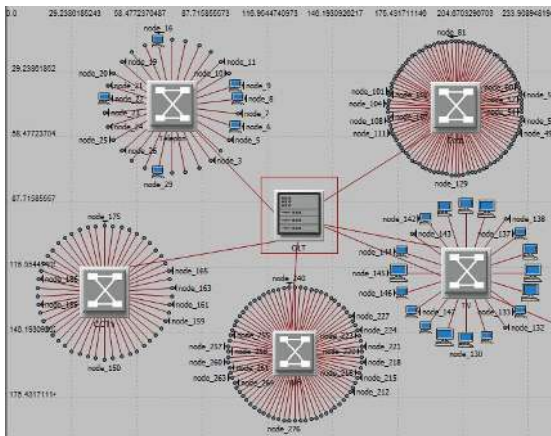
0.0 29.23801805243 58.4772370487 87.715855673 116.9544740973 146.1930926217 175.4317111460 204.6703296703 233.9089481

29.23801802
58.47723704
87.71585557
116.95447407
146.19309260
175.4317111

node_16
node_19
node_20
node_11
node_10
node_9
node_8
node_7
node_6
node_5
node_3
node_25
node_26
node_29

node_81
node_101
node_104
node_108
node_111
node_129

OLT

node_175
node_165
node_163
node_161
node_159
node_150

node_142
node_143
node_138
node_137
node_144
node_145
node_146
node_147
node_133
node_132
node_130

node_240
node_227
node_224
node_221
node_218
node_215
node_212
node_257
node_260
node_263
node_276